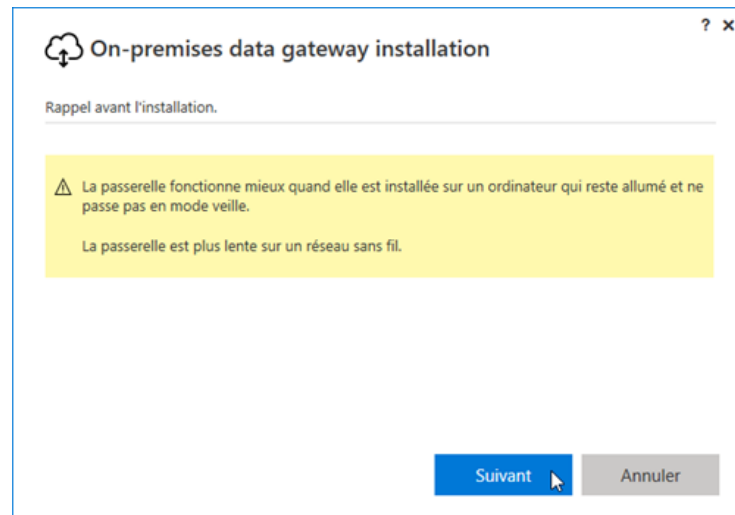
? ×

On-premises data gateway installation

Rappel avant l'installation.

⚠ La passerelle fonctionne mieux quand elle est installée sur un ordinateur qui reste allumé et ne passe pas en mode veille.

La passerelle est plus lente sur un réseau sans fil.

Suivant

Annuler